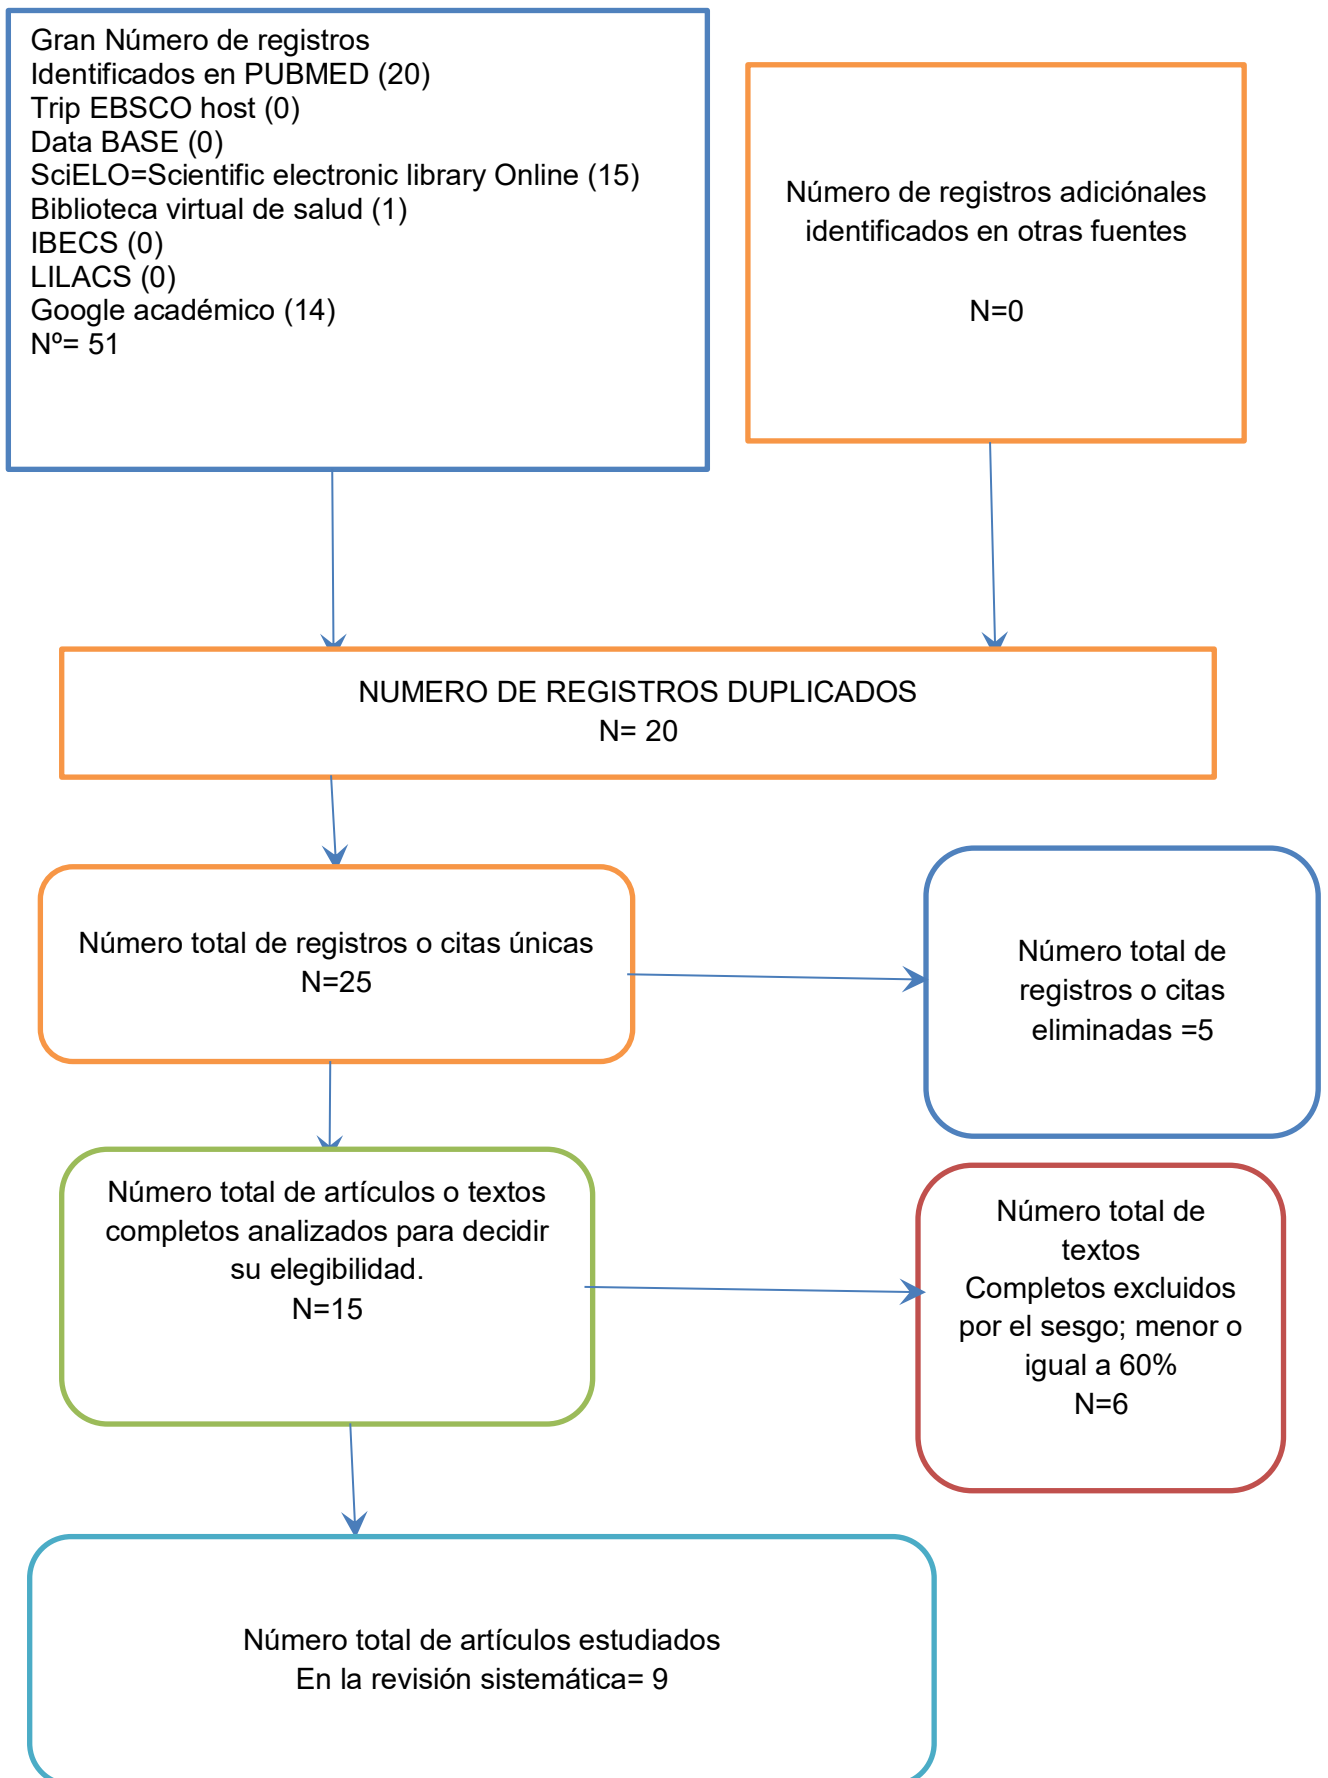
Gran Número de registros
Identificados en PUBMED (20)
Trip EBSCO host (0)
Data BASE (0)
SciELO=Scientific electronic library Online (15)
Biblioteca virtual de salud (1)
IBECS (0)
LILACS (0)
Google académico (14)
Nº= 51

Número de registros adiciónales identificados en otras fuentes

N=0

NUMERO DE REGISTROS DUPLICADOS
N= 20

Número total de registros o citas únicas
N=25

Número total de registros o citas eliminadas =5

Número total de artículos o textos completos analizados para decidir su elegibilidad.
N=15

Número total de textos
Completos excluidos por el sesgo; menor o igual a 60%
N=6

Número total de artículos estudiados
En la revisión sistemática= 9